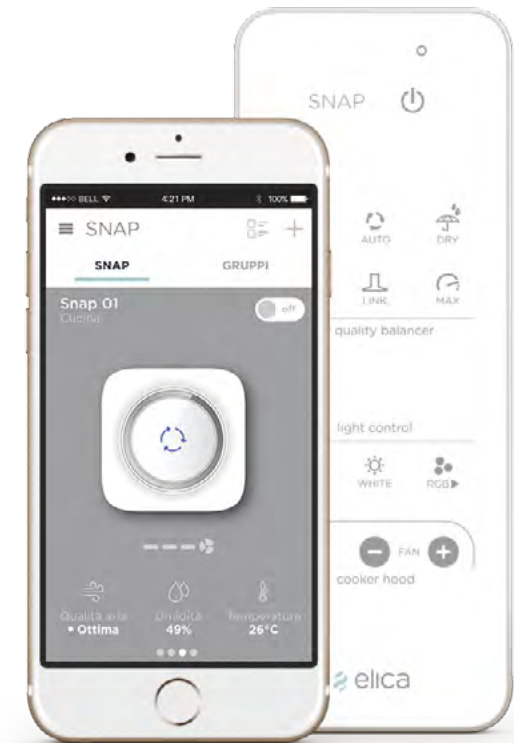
SNAP

AUTO
DRY
LINK
MAX
quality balancer

light control
WHITE
RGB▶

FAN
cooker hood

elica

●●●○○ BELL
4:21 PM
100%

SNAP

SNAP
GRUPPI

Snap 01
Cucina
off

Qualità aria
• Ottima
Umidità
49%
Temperatura
26°C